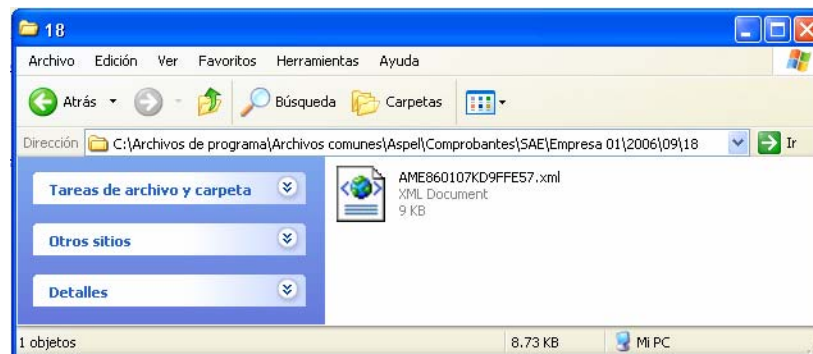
18

Archivo Edición Ver Favoritos Herramientas Ayuda

Atrás Búsqueda Carpetas

Dirección C:\Archivos de programa\Archivos comunes\Aspel\Comprobantes\SAE\Empresa 01\2006\09\18 Ir

Tareas de archivo y carpeta

Otros sitios

Detalles

AME860107KD9FFE57.xml
XML Document
9 KB

1 objetos 8.73 KB Mi PC